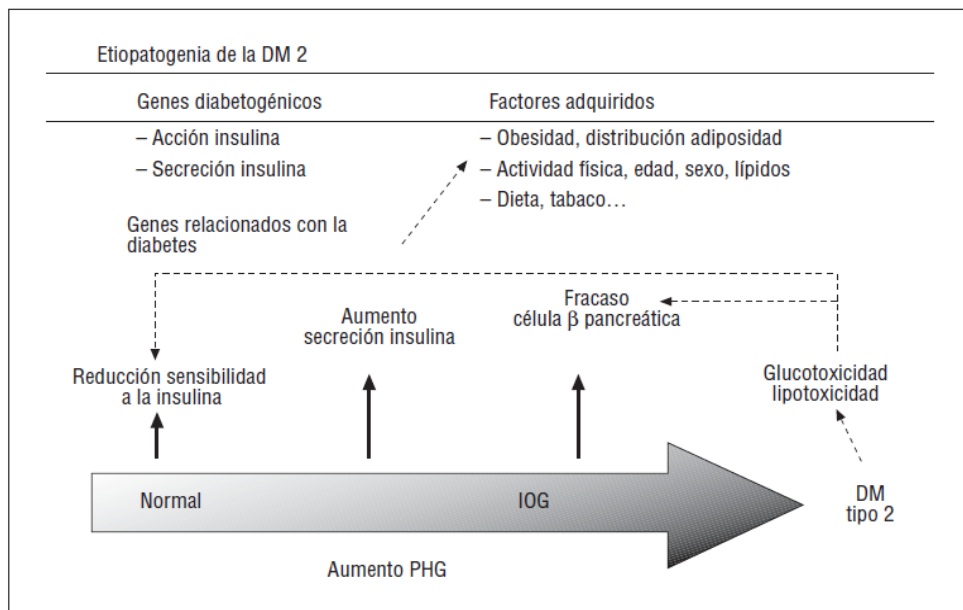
Etiopatogenia de la DM 2

Genes diabetogénicos

– Acción insulina

– Secreción insulina

Factores adquiridos

– Obesidad, distribución adiposidad

– Actividad física, edad, sexo, lípidos

– Dieta, tabaco…

Genes relacionados con la diabetes

Aumento secreción insulina

Fracaso célula $\beta$ pancreática

Reducción sensibilidad a la insulina

Glucotoxicidad lipotoxicidad

Normal

IOG

DM tipo 2

Aumento PHG